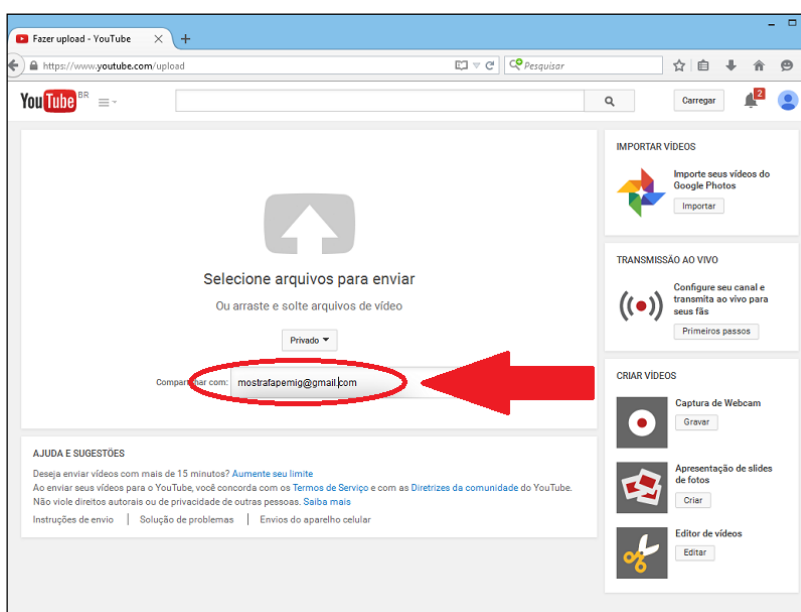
Fazer upload - YouTube

https://www.youtube.com/upload

Pesquisar

YouTube BR

Carregar

2

Selecione arquivos para enviar

Ou arraste e solte arquivos de vídeo

Privado

Compartilhar com: mostrafapemig@gmail.com

AJUDA E SUGESTÕES

Deseja enviar vídeos com mais de 15 minutos? Aumente seu limite
Ao enviar seus vídeos para o YouTube, você concorda com os Termos de Serviço e com as Diretrizes da comunidade do YouTube. Não viole direitos autorais ou de privacidade de outras pessoas. Saiba mais

Instruções de envio | Solução de problemas | Envios do aparelho celular

IMPORTAR VÍDEOS

Importe seus vídeos do Google Photos

Importar

TRANSMISSÃO AO VIVO

Configure seu canal e transmita ao vivo para seus fãs

Primeiros passos

CRIAR VÍDEOS

Captura de Webcam

Gravar

Apresentação de slides de fotos

Criar

Editor de vídeos

Editar